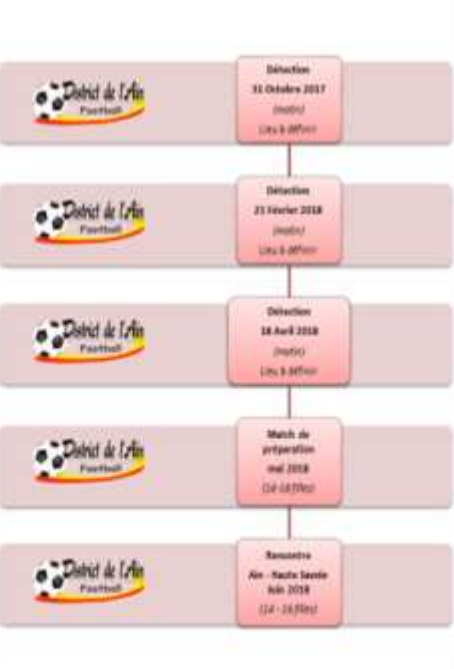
District de l'Ain
Football

Détection
31 Octobre 2017
(matin)
Lieu à définir

District de l'Ain
Football

Détection
21 Février 2018
(matin)
Lieu à définir

District de l'Ain
Football

Détection
18 Avril 2018
(matin)
Lieu à définir

District de l'Ain
Football

Match de préparation
mai 2018
(14-16 filles)

District de l'Ain
Football

Rencontre
Ain - Haute Savoie
Juin 2018
(14 - 16 filles)